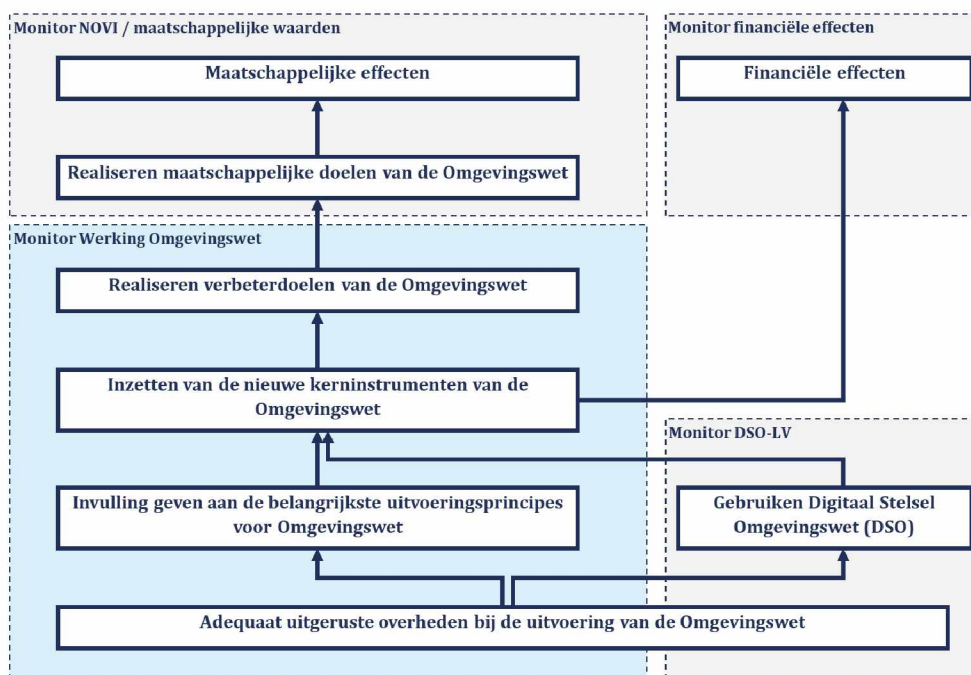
Monitor NOVI / maatschappelijke waarden

Maatschappelijke effecten

Realiseren maatschappelijke doelen van de Omgevingswet

Monitor financiële effecten

Financiële effecten

Monitor Werking Omgevingswet

Realiseren verbeterdoelen van de Omgevingswet

Inzetten van de nieuwe kerninstrumenten van de Omgevingswet

Invulling geven aan de belangrijkste uitvoeringsprincipes voor Omgevingswet

Monitor DSO-LV

Gebruiken Digitaal Stelsel Omgevingswet (DSO)

Adequaat uitgeruste overheden bij de uitvoering van de Omgevingswet